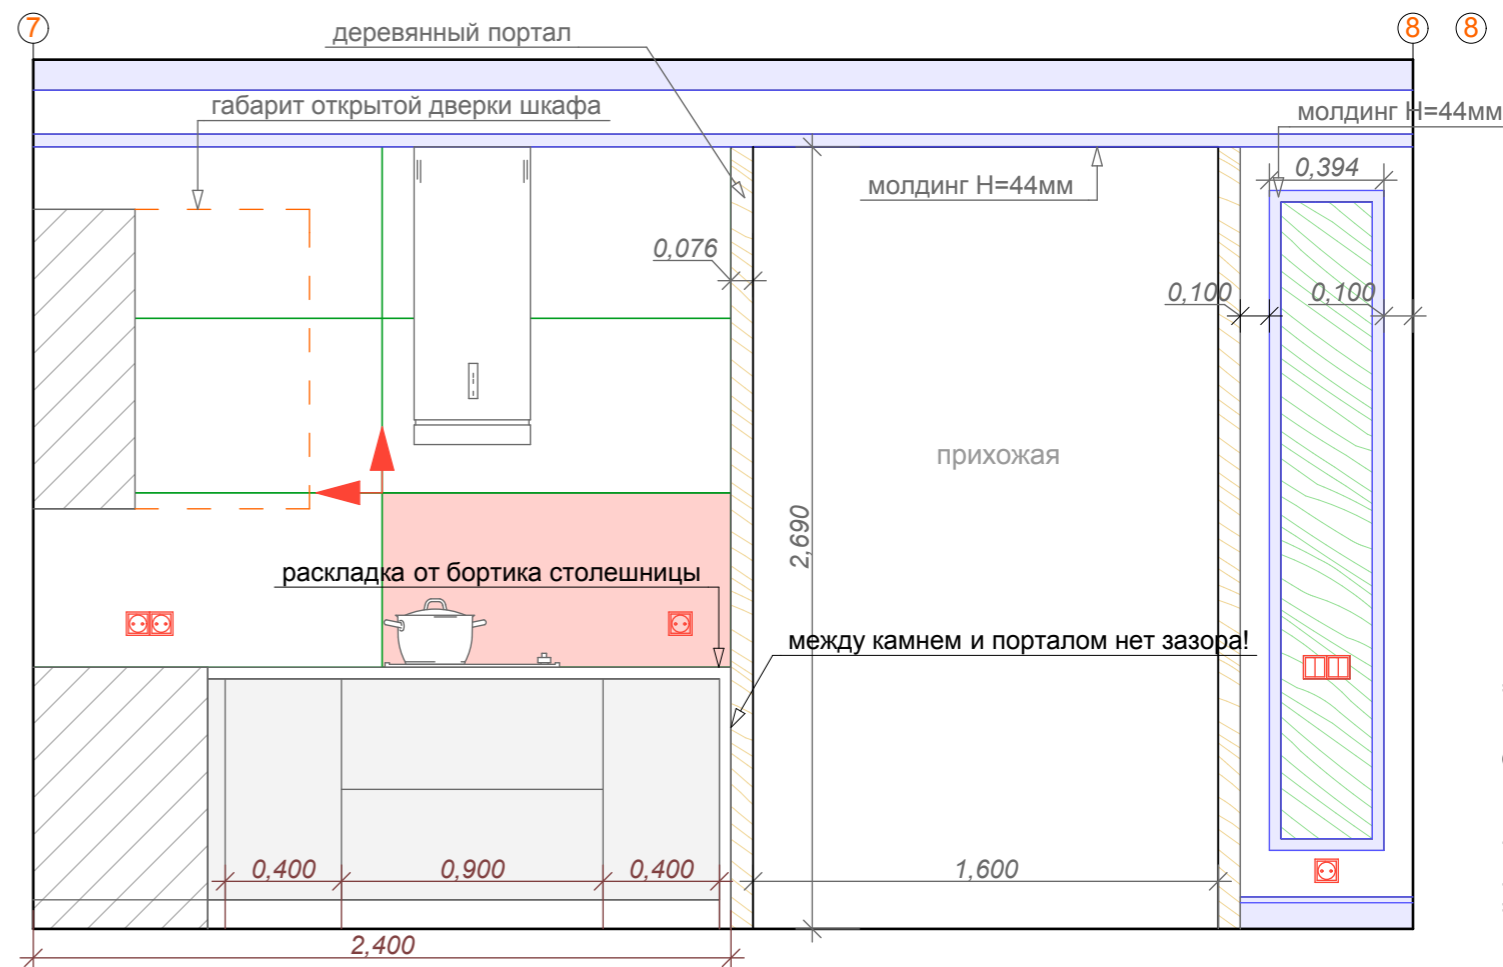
7

деревянный портал

8 8

габарит открытой дверки шкафа

молдинг Н=44мм

молдинг Н=44мм

0,394

0,076

0,100

0,100

прихожая

2,690

раскладка от бортика столешницы

между камнем и порталом нет зазора!

0,400 0,900 0,400

1,600

2,400